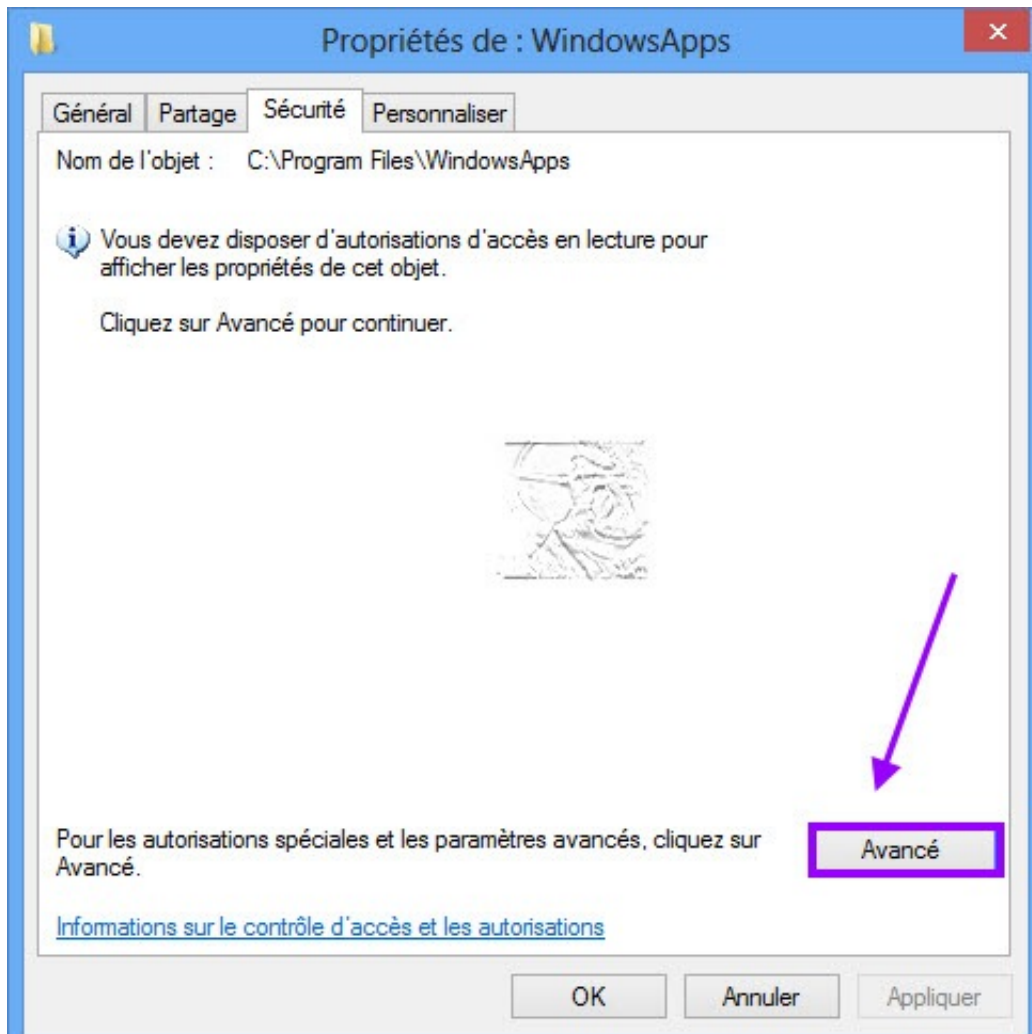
Propriétés de : WindowsApps

Général | Partage | Sécurité | Personnaliser

Nom de l'objet : C:\Program Files\WindowsApps

Vous devez disposer d'autorisations d'accès en lecture pour afficher les propriétés de cet objet.

Cliquez sur Avancé pour continuer.

Pour les autorisations spéciales et les paramètres avancés, cliquez sur Avancé.

Avancé

Informations sur le contrôle d'accès et les autorisations

OK

Annuler

Appliquer